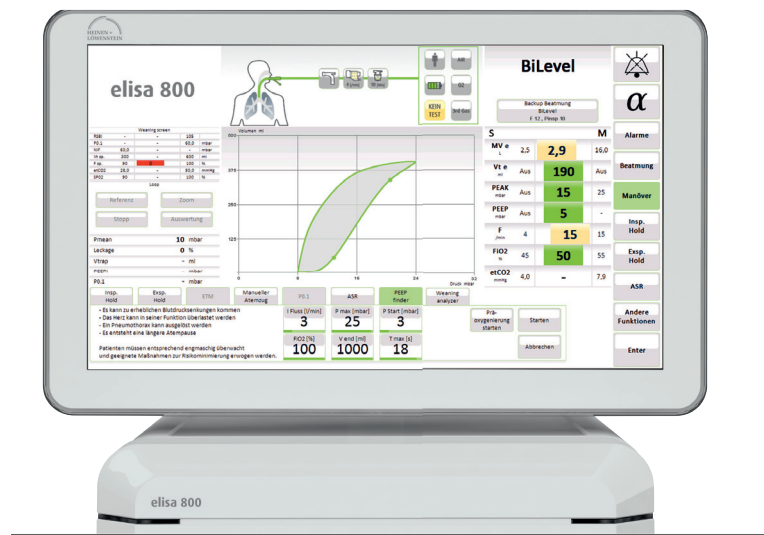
HEINEN + LÖWENSTEIN

elisa 800

AIR

O2

KEIN TEST

BiLevel

Backup Beatmung
BiLevel
F 12 , Peep 10

Alarme

Beatmung

Manöver

Insp. Hold

Exsp. Hold

ASR

Andere Funktionen

Enter

Weaning screen

| RSBI | - | - | 105 | |
|---|---|---|---|---|
| P0.1 | - | - | 60,0 | mbar |
| NIF | 60,0 | - | - | mbar |
| Vt sp. | 300 | - | 600 | ml |
| F sp. | 90 | | 100 | % |
| etCO2 | 26,0 | - | 50,0 | mmHg |
| SPO2 | 90 | - | 100 | % |

Loop

Referenz

Zoom

Stopp

Auswertung

Pmean 10 mbar

Leckage 0 %

Vtrap - ml

PEEPi - mbar

P0.1 - mbar

Volumen ml

500

375

250

125

0

0 8 16 24 32

Druck mbar

| S | | | M |
|---|---|---|---|
| MV e L | 2,5 | 2,9 | 16,0 |
| Vt e ml | Aus | 190 | Aus |
| PEAK mbar | Aus | 15 | 25 |
| PEEP mbar | Aus | 5 | - |
| F /min | 4 | 15 | 15 |
| FiO2 % | 45 | 50 | 55 |
| etCO2 mmHg | 4,0 | - | 7,9 |

Insp. Hold

Exsp. Hold

STM

Manueller Atemzug

P0.1

ASR

PEEP finder

Weaning analyzer

- Es kann zu erheblichen Blutdrucksenkungen kommen
- Das Herz kann in seiner Funktion überlastet werden
- Ein Pneumothorax kann ausgelöst werden
- Es entsteht eine längere Atempause

Patienten müssen entsprechend engmaschig überwacht und geeignete Maßnahmen zur Risikominimierung erwogen werden.

I Fluss [l/min] 3

P max [mbar] 25

P Start [mbar] 3

FiO2 [%] 100

V end [ml] 1000

T max [s] 18

Prä-oxygenierung starten

Starten

Abbrechen

elisa 800